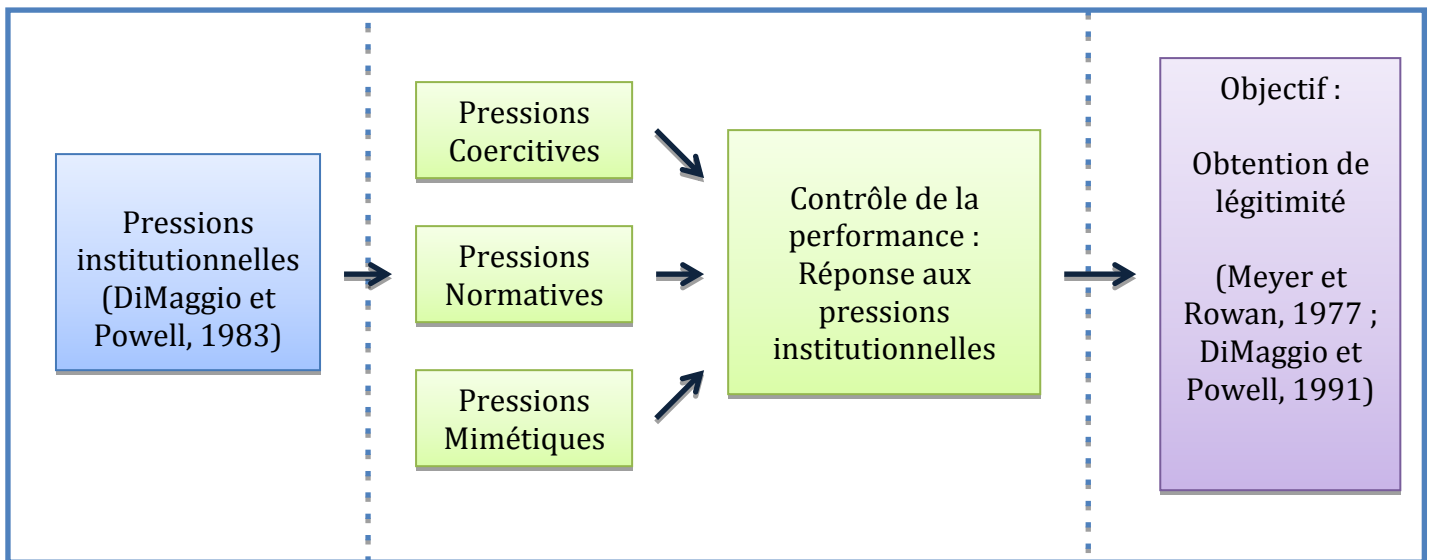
Pressions institutionnelles (DiMaggio et Powell, 1983)

Pressions Coercitives

Pressions Normatives

Pressions Mimétiques

Contrôle de la performance : Réponse aux pressions institutionnelles

Objectif :

Obtention de légitimité

(Meyer et Rowan, 1977 ; DiMaggio et Powell, 1991)